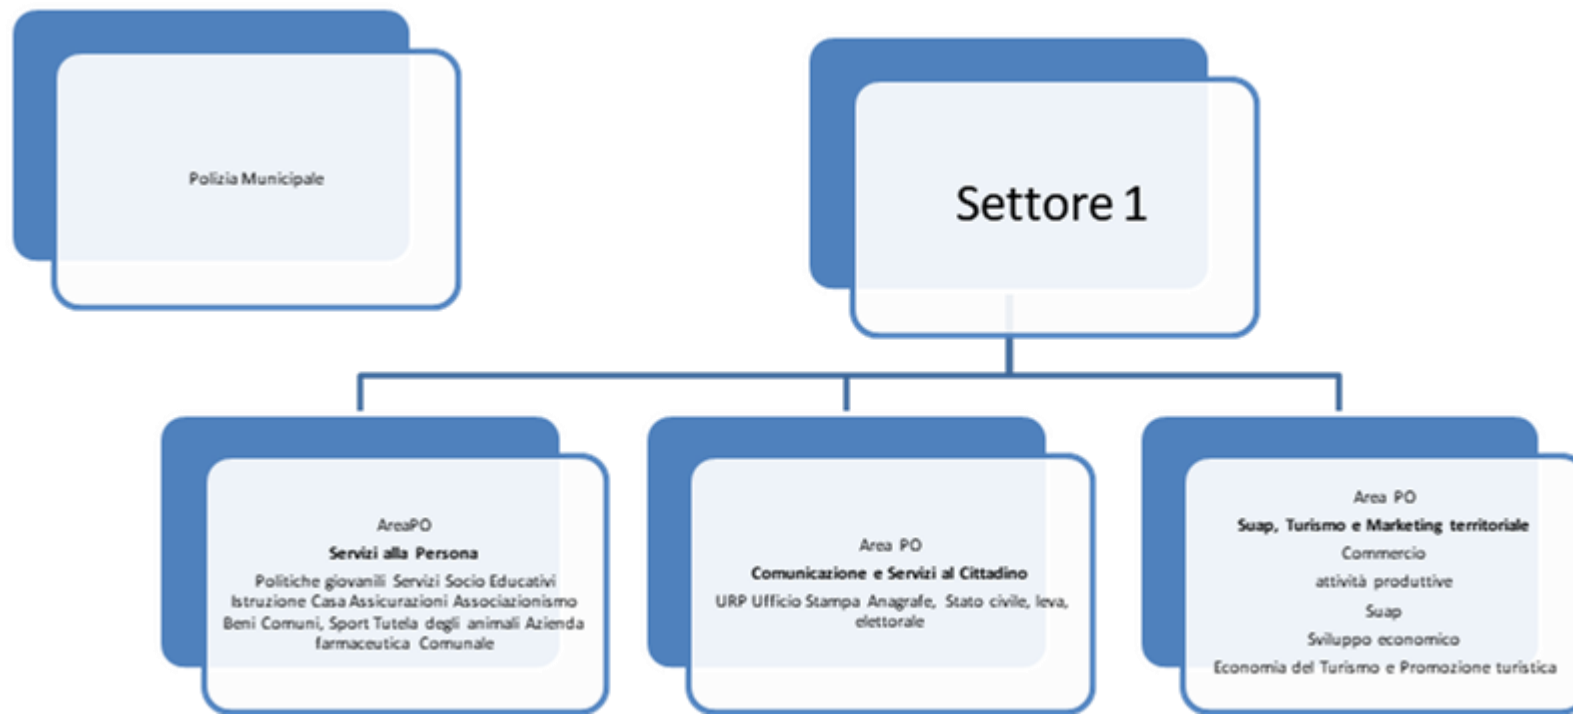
Polizia Municipale

Settore 1

AreaPO
Servizi alla Persona
Politiche giovanili Servizi Socio Educativi Istruzione Casa Assicurazioni Associazionismo Beni Comuni, Sport Tutela degli animali Azienda farmaceutica Comunale

Area PO
Comunicazione e Servizi al Cittadino
URP Ufficio Stampa Anagrafe, Stato civile, leva, elettorale

Area PO
Suap, Turismo e Marketing territoriale
Commercio
attività produttive
Suap
Sviluppo economico
Economia del Turismo e Promozione turistica